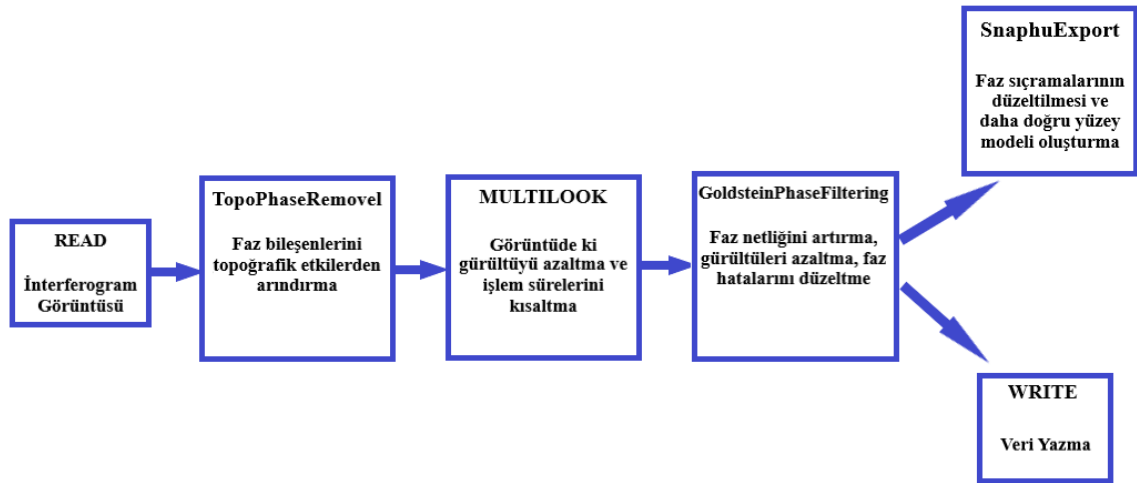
READ

İnterferogram Görüntüsü

TopoPhaseRemovel

Faz bileşenlerini topoğrafik etkilerden arındırma

MULTILOOK

Görüntüde ki gürültüyü azaltma ve işlem sürelerini kısaltma

GoldsteinPhaseFiltering

Faz netliğini artırma, gürültüleri azaltma, faz hatalarını düzeltme

SnaphuExport

Faz sıçramalarının düzeltilmesi ve daha doğru yüzey modeli oluşturma

WRITE

Veri Yazma